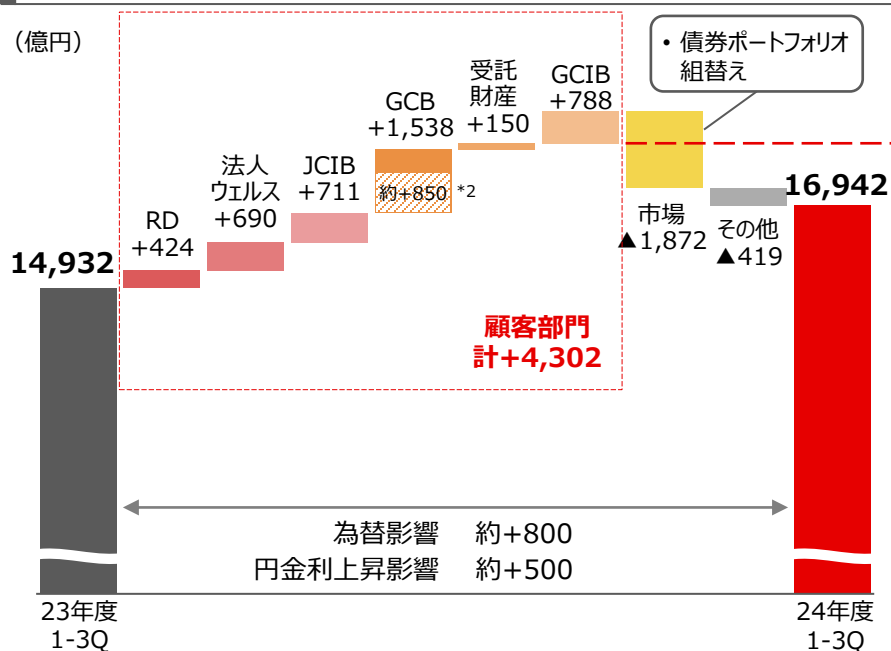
(億円)

14,932

RD +424

法人ウェルス +690

JCIB +711

GCB +1,538

約+850 *2

受託財産 +150

GCIB +788

• 債券ポートフォリオ組替え

市場 ▲1,872

その他 ▲419

16,942

顧客部門 計+4,302

為替影響 約+800

円金利上昇影響 約+500

23年度 1-3Q

24年度 1-3Q